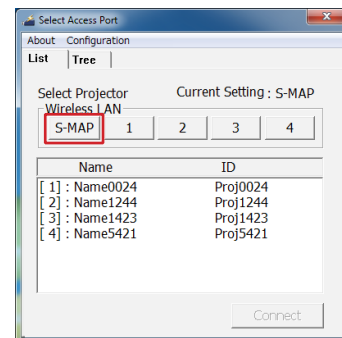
Select Access Port

About Configuration

List Tree

Select Projector

Current Setting : S-MAP

Wireless LAN

S-MAP 1 2 3 4

| Name | ID |
|---|---|
| [ 1] : Name0024 | Proj0024 |
| [ 2] : Name1244 | Proj1244 |
| [ 3] : Name1423 | Proj1423 |
| [ 4] : Name5421 | Proj5421 |

Connect